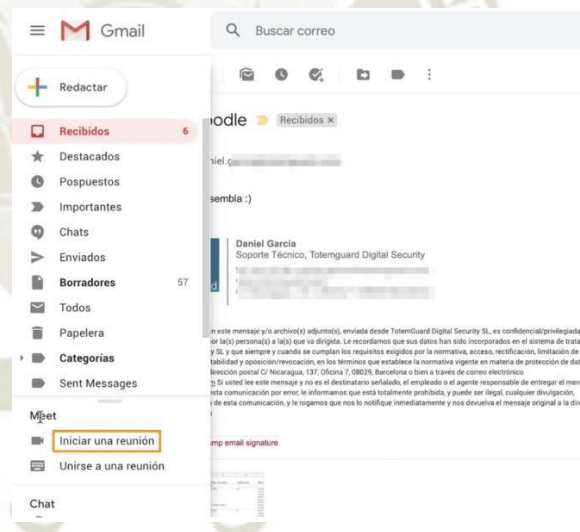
Gmail

Buscar correo

Redactar

Recibidos 6

Destacados

Pospuestos

Importantes

Chats

Enviados

Borradores 57

Todos

Papelera

Categorías

Sent Messages

Meet

Iniciar una reunión

Unirse a una reunión

Chat

odle Recibidos ×

niel.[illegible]

sembla :)

Daniel Garcia
Soporte Técnico, Totemguard Digital Security

n este mensaje y/o archivo(s) adjunto(s), enviada desde TotemGuard Digital Security SL, es confidencial/privilegiada
or la(s) persona(s) a la(s) que va dirigida. Le recordamos que sus datos han sido incorporados en el sistema de trata
y SL y que siempre y cuando se cumplan los requisitos exigidos por la normativa, acceso, rectificación, limitación de
tabilidad y oposición/revocación, en los términos que establece la normativa vigente en materia de protección de dat
irección postal C/ Nicaragua, 137, Oficina 7, 08029, Barcelona o bien a través de correo electrónico
: Si usted lee este mensaje y no es el destinatario señalado, el empleado o el agente responsable de entregar el men
sta comunicación por error, le informamos que está totalmente prohibida, y puede ser ilegal, cualquier divulgación,
de esta comunicación, y le rogamos que nos lo notifique inmediatamente y nos devuelva el mensaje original a la dir

mp email signature